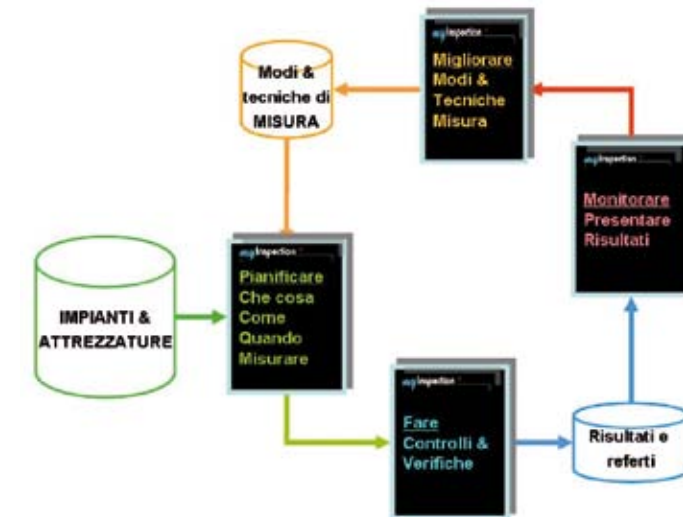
myInspection

Migliorare
Modi &
Tecniche
Misura

Modi &
tecniche di
MISURA

myInspection

Monitorare
Presentare
Risultati

IMPIANTI &
ATTREZZATURE

myInspection

Pianificare
Che cosa
Come
Quando
Misurare

myInspection

Fare
Controlli &
Verifiche

Risultati e
referti